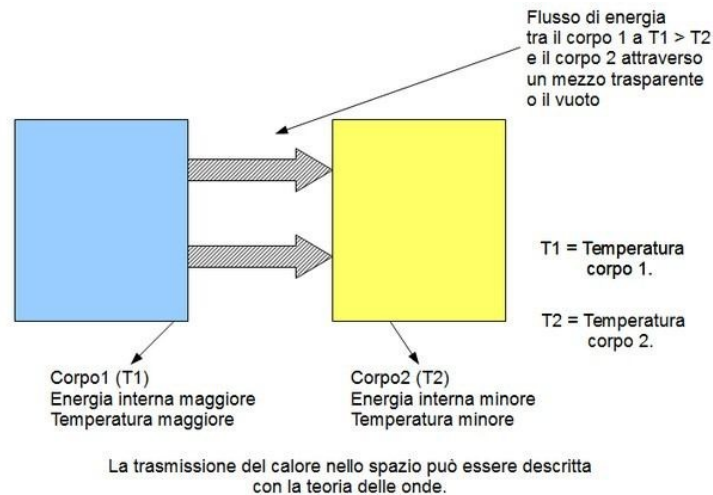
Flusso di energia tra il corpo 1 a T1 > T2 e il corpo 2 attraverso un mezzo trasparente o il vuoto

T1 = Temperatura corpo 1.

T2 = Temperatura corpo 2.

Corpo1 (T1)
Energia interna maggiore
Temperatura maggiore

Corpo2 (T2)
Energia interna minore
Temperatura minore

La trasmissione del calore nello spazio può essere descritta con la teoria delle onde.